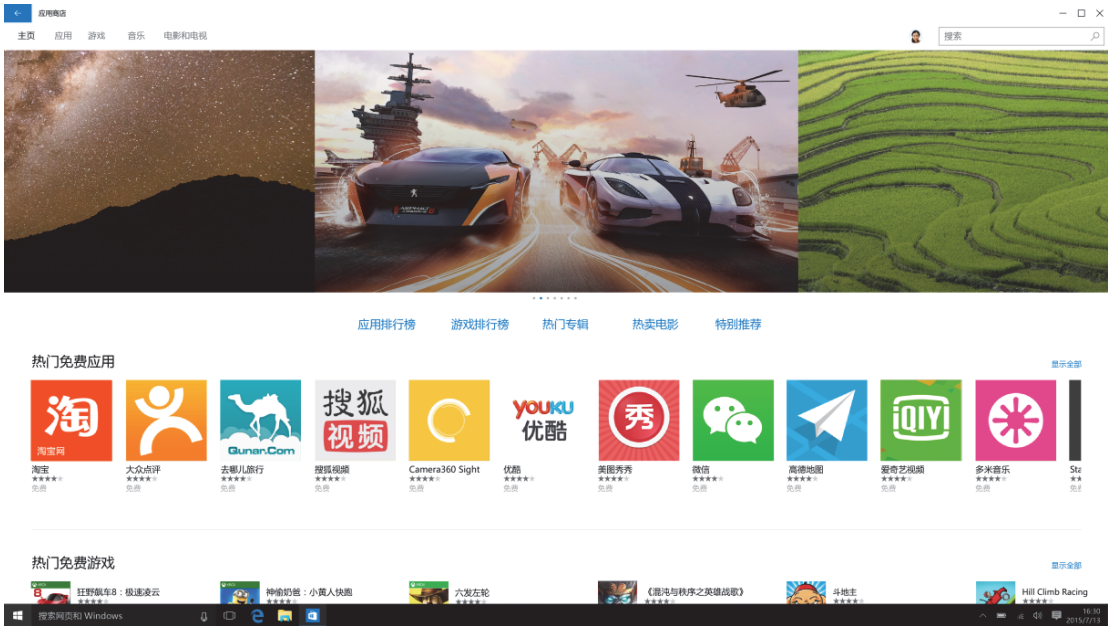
应用商店

主页 应用 游戏 音乐 电影和电视

搜索

应用排行榜 游戏排行榜 热门专辑 热卖电影 特别推荐

热门免费应用

显示全部

淘
淘宝网
淘宝
免费

大众点评
免费

Gunar.Com
去哪儿旅行
免费

搜狐
视频
搜狐视频
免费

Camera360 Sight
免费

YOUKU
优酷
优酷
免费

秀
美图秀秀
免费

微信
免费

高德地图
免费

iQIYI
爱奇艺视频
免费

多米音乐
免费

Sta

热门免费游戏

显示全部

狂野飙车8：极速凌云

神偷奶爸：小黄人快跑

六发左轮

《混沌与秩序之英雄战歌》

斗地主

Hill Climb Racing

搜索网页和 Windows

16:30
2015/7/13